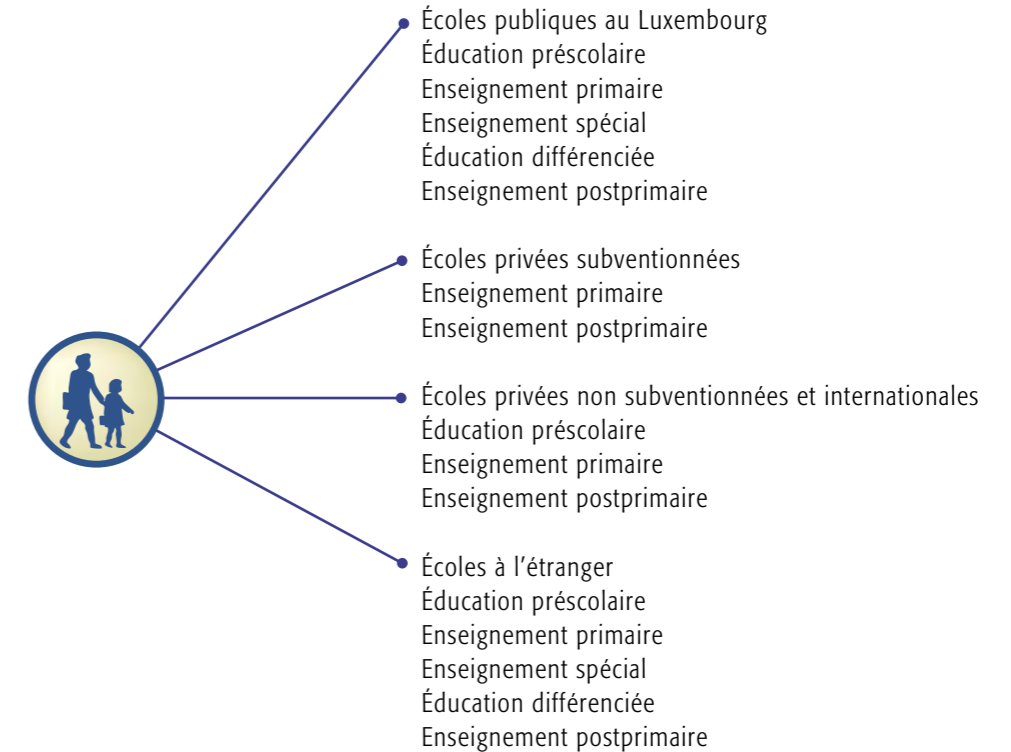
Écoles publiques au Luxembourg
Éducation préscolaire
Enseignement primaire
Enseignement spécial
Éducation différenciée
Enseignement postprimaire

Écoles privées subventionnées
Enseignement primaire
Enseignement postprimaire

Écoles privées non subventionnées et internationales
Éducation préscolaire
Enseignement primaire
Enseignement postprimaire

Écoles à l’étranger
Éducation préscolaire
Enseignement primaire
Enseignement spécial
Éducation différenciée
Enseignement postprimaire